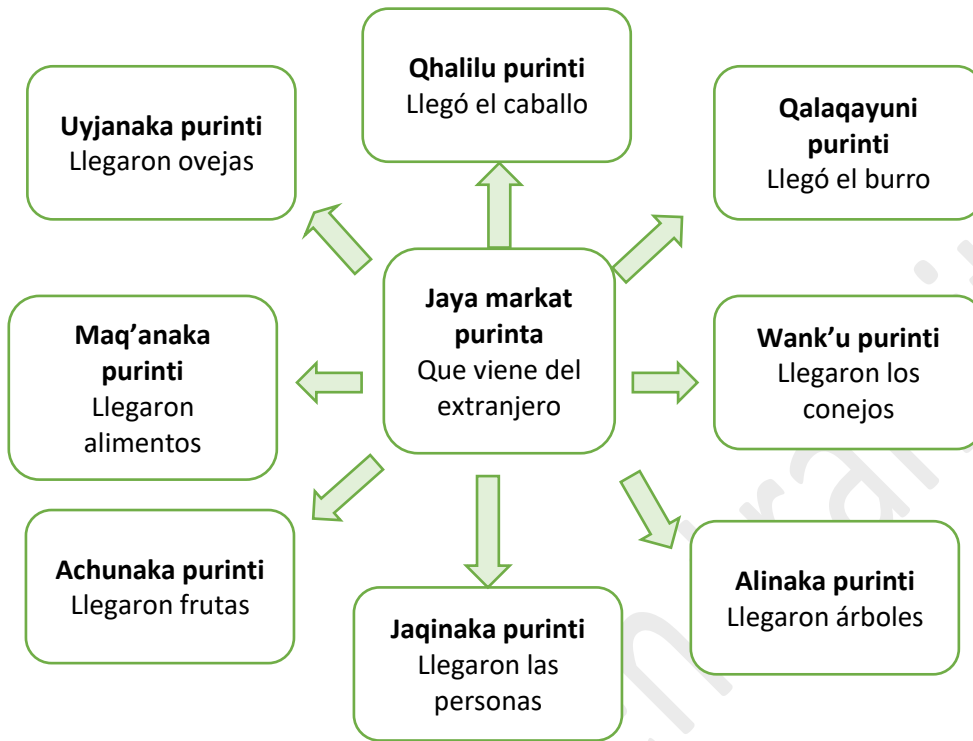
**Jaya markat purinta**
Que viene del extranjero

**Qhalilu purinti**
Llegó el caballo

**Qalaqayuni purinti**
Llegó el burro

**Wank'u purinti**
Llegaron los conejos

**Alinaka purinti**
Llegaron árboles

**Jaqinaka purinti**
Llegaron las personas

**Achunaka purinti**
Llegaron frutas

**Maq'anaka purinti**
Llegaron alimentos

**Uyjanaka purinti**
Llegaron ovejas